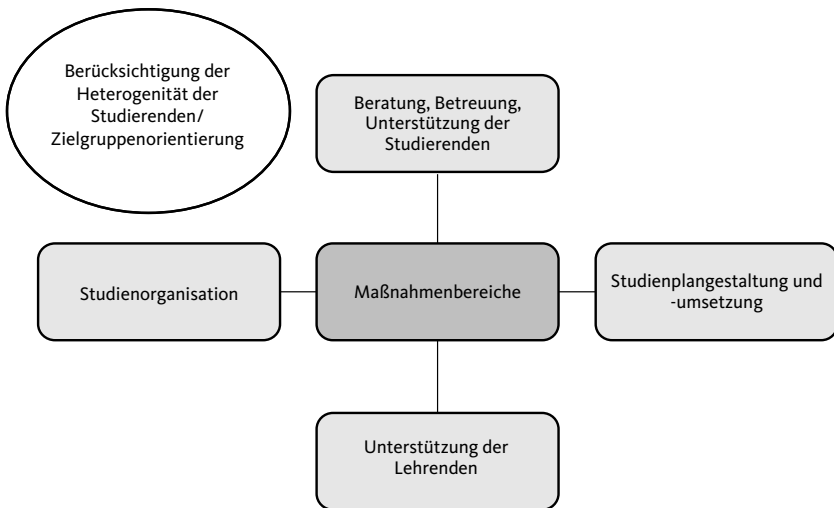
Berücksichtigung der Heterogenität der Studierenden/ Zielgruppenorientierung

Beratung, Betreuung, Unterstützung der Studierenden

Studienorganisation

Maßnahmenbereiche

Studienplangestaltung und -umsetzung

Unterstützung der Lehrenden